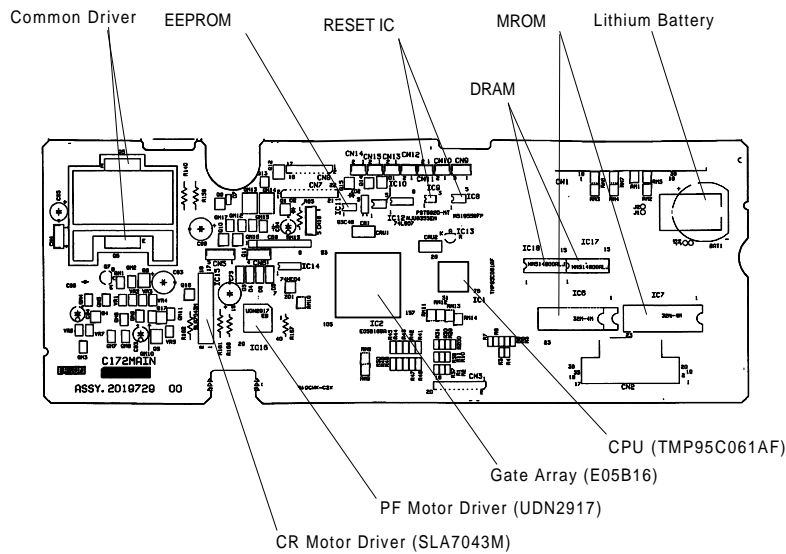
Common Driver
EEPROM
RESET IC
MROM
Lithium Battery
DRAM
CN14 CN15 CN13 CN12
CN10 CN9
CN7
CN8
CN1
IC10
IC9
IC8
IC18
IC17
IC6
IC7
IC13
IC14
IC15
IC16
IC2
IC1
CN5
CN6
CN3
CN2
BAT1
C172MAIN
ASSY.2019729 00
CPU (TMP95C061AF)
Gate Array (E05B16)
PF Motor Driver (UDN2917)
CR Motor Driver (SLA7043M)